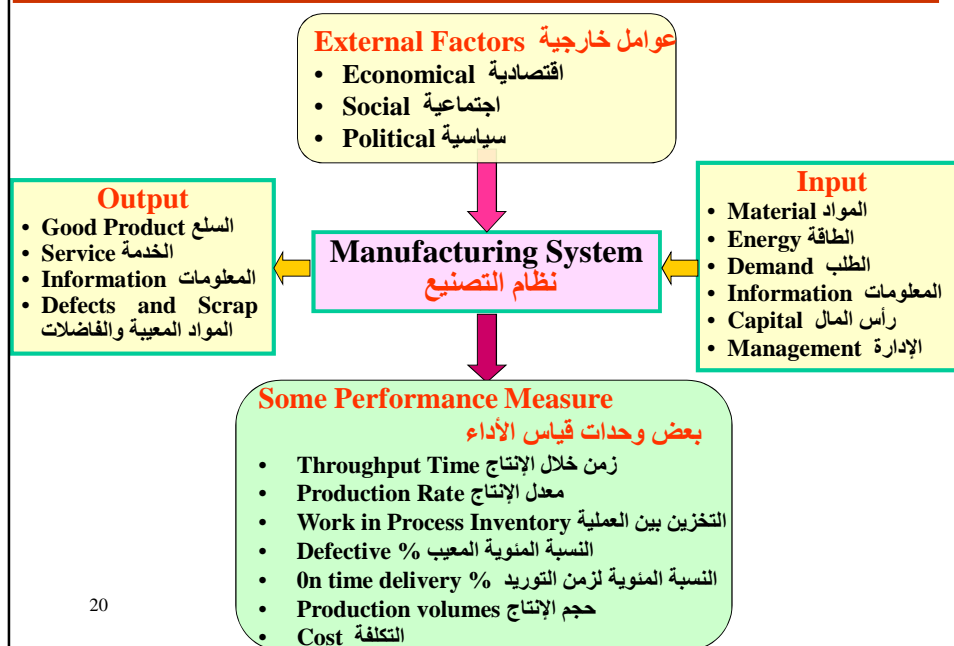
External Factors عوامل خارجية
• Economical اقتصادية
• Social اجتماعية
• Political سياسية

Output
• Good Product السلع
• Service الخدمة
• Information المعلومات
• Defects and Scrap المواد المعيبة والفاضلات

Manufacturing System
نظام التصنيع

Input
• Material المواد
• Energy الطاقة
• Demand الطلب
• Information المعلومات
• Capital رأس المال
• Management الإدارة

Some Performance Measure
بعض وحدات قياس الأداء
• Throughput Time زمن خلال الإنتاج
• Production Rate معدل الإنتاج
• Work in Process Inventory التخزين بين العملية
• Defective % النسبة المئوية المعيب
• 0n time delivery % النسبة المئوية لزمن التوريد
• Production volumes حجم الإنتاج
• Cost التكلفة

20